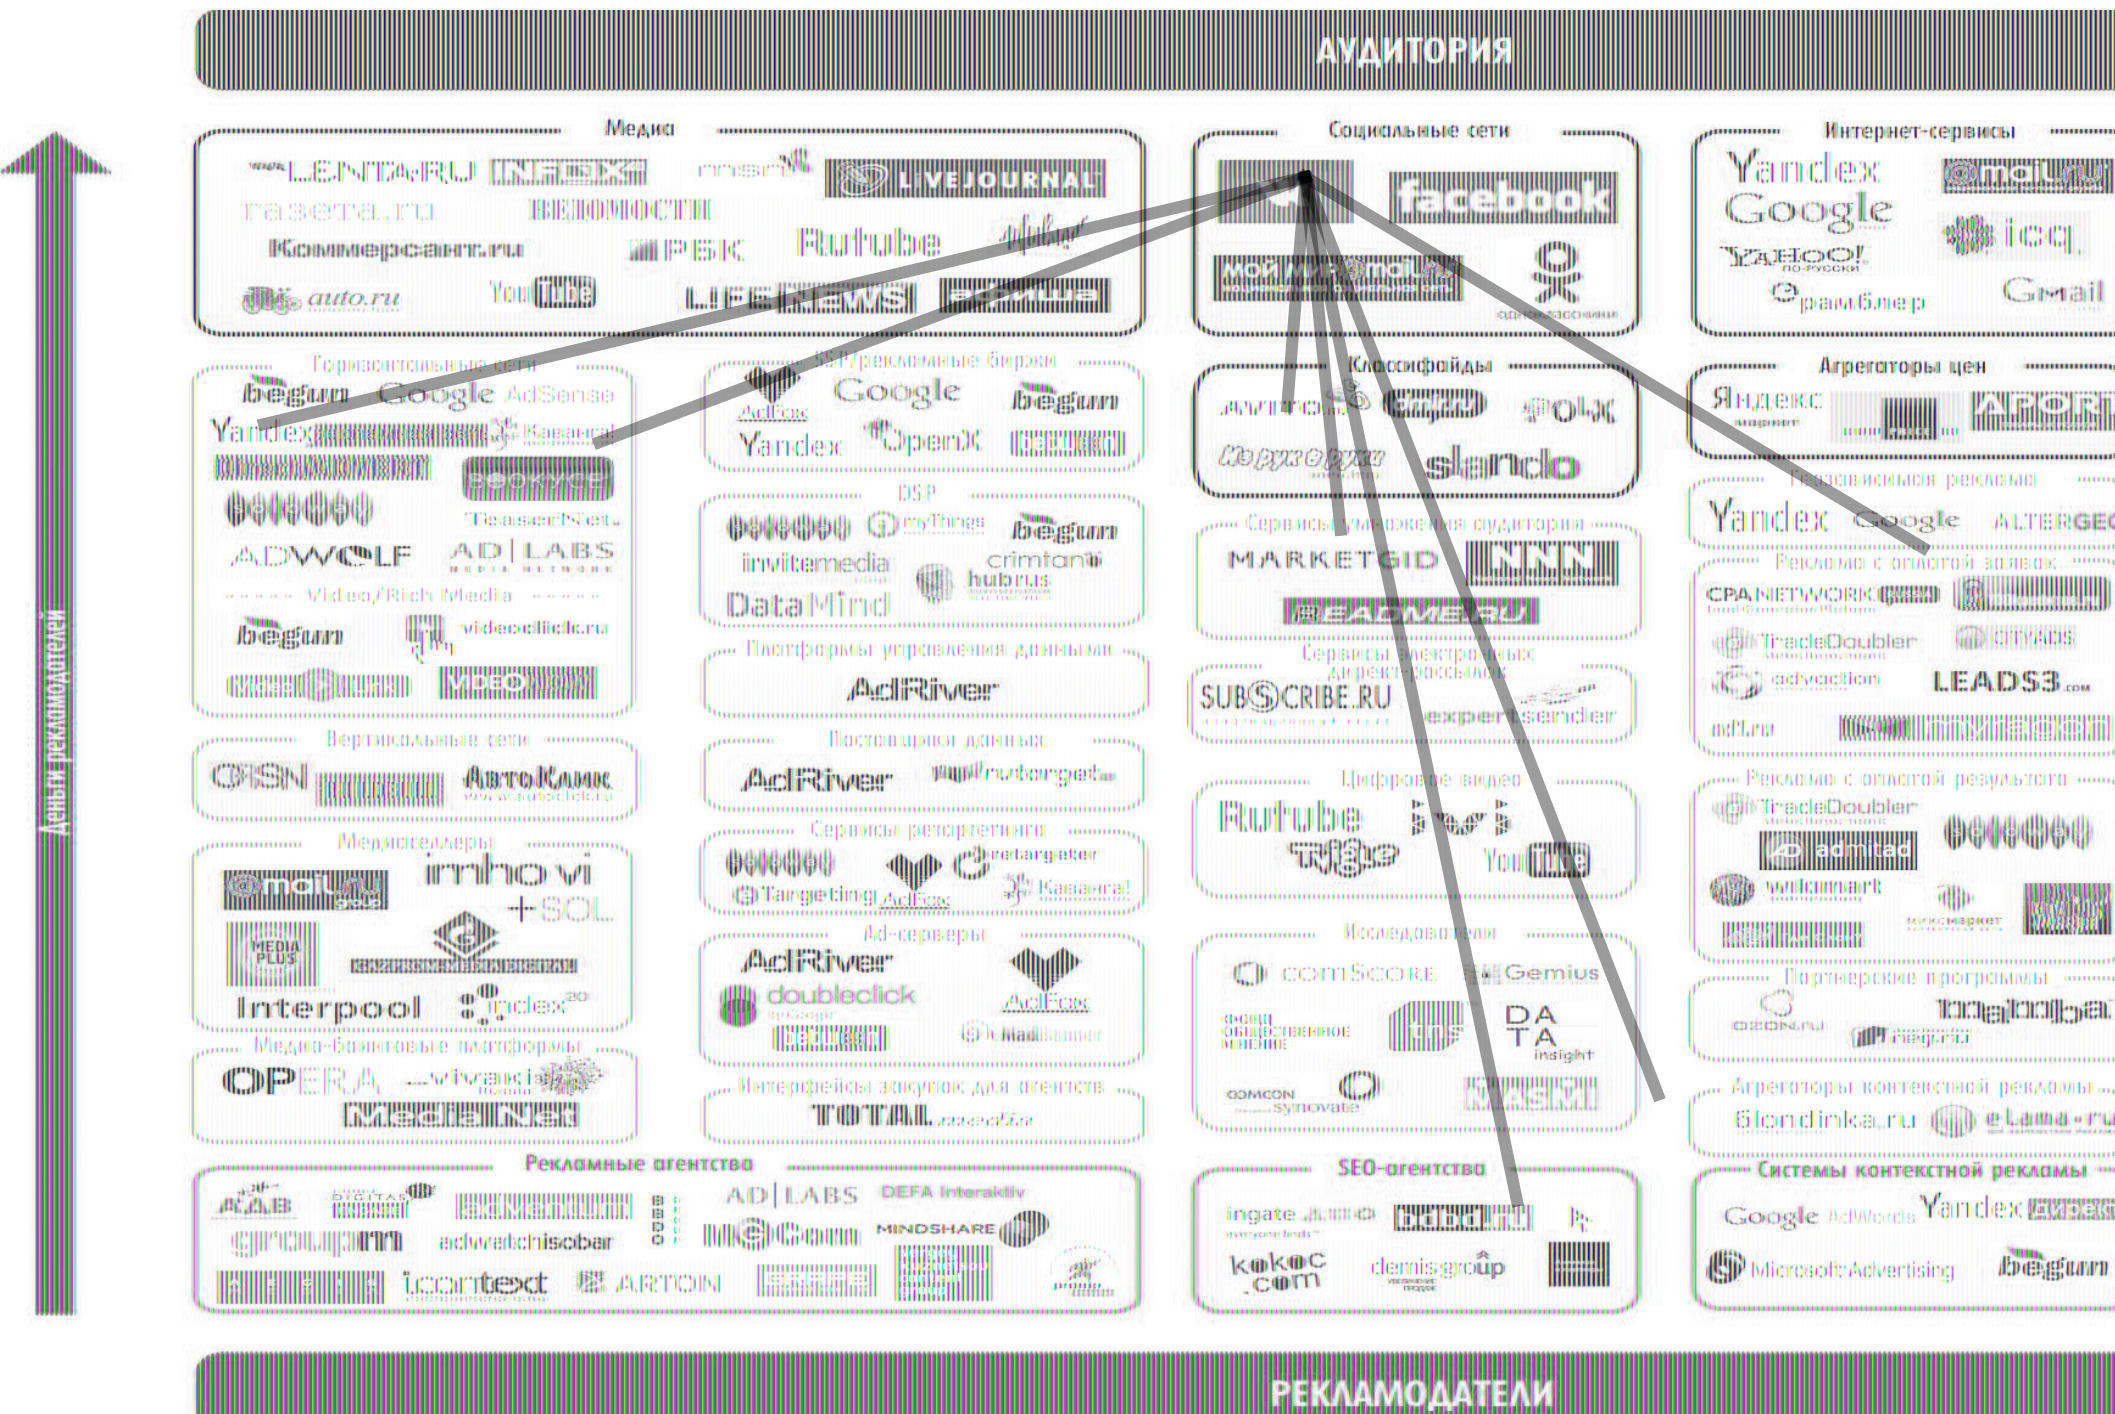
АУДИТОРИЯ

Деньги рекламодателей

Медиа
LENTA.RU INFOX msn LIVEJOURNAL
газета.ru ВЕДОМОСТИ
Коммерсантъ.ru РБК Rutube Afisha
auto.ru YouTube LIFENEWS

Социальные сети
facebook
Мой Мир@mail.ru
одноклассники

Интернет-сервисы
Yandex @mail.ru
Google icq
YAHOO! по-русски
рамблер Gmail

Горизонтальные сети
begun Google AdSense
Yandex Каванга!
TeaserNet
ADWOLF AD|LABS
Video/Rich Media
begun videoclick.ru
VIDEO

SSP/рекламные биржи
AdFox Google begun
Yandex OpenX

DSP
myThings begun
invitemedia criteo
hubrus
DataMind

Платформы управления данными
AdRiver

Поставщики данных
AdRiver ruTarget

Сервисы ретаргетинга
retargeter
Targeting AdFox Каванга!

Ad-серверы
AdRiver
doubleclick AdFox
AdMan

Интерфейсы закупок для агентств
TOTAL media

Вертикальные сети
CISN АвтоКлик

Медиаселлеры
@mail.ru imho vi
+SOL
MEDIA PLUS
Interpool index20

Медиа-баннерные платформы
OPERA vivaki
Media Net

Рекламные агентства
AAB DIGITAS AD|LABS DEFA Interaktiv
groupm adwatchisobar BBDO MGCom MINDSHARE
icontext ARTON

Классифайды
avito.ru olx
Из рук в руки slando

Сервисы умножения аудитории
MARKETGID NNN
README.RU

Сервисы электронных директ-рассылок
SUBSCRIBE.RU expertsender

Цифровое видео
Rutube
Tvigle YouTube

Исследователи
comScore Gemius
фонд общественное мнение TNS DATA insight
COMCON synovate

SEO-агентства
ingate bdbd.ru
kokoc.com demis group

Агрегаторы цен
Яндекс маркет
APORT

Поисковая реклама
Yandex Google ALTERGEO

Реклама с оплатой заявок
CPANETWORK
TradeDoubler CITYADS
advaction LEADS3.com
ad1.ru

Реклама с оплатой результата
TradeDoubler
admitad
webmart
миксмаркет

Партнерские программы
OZON.ru mamba
begun

Агрегаторы контекстной рекламы
blondinka.ru eLama.ru

Системы контекстной рекламы
Google AdWords Yandex директ
Microsoft Advertising begun

РЕКЛАМОДАТЕЛИ